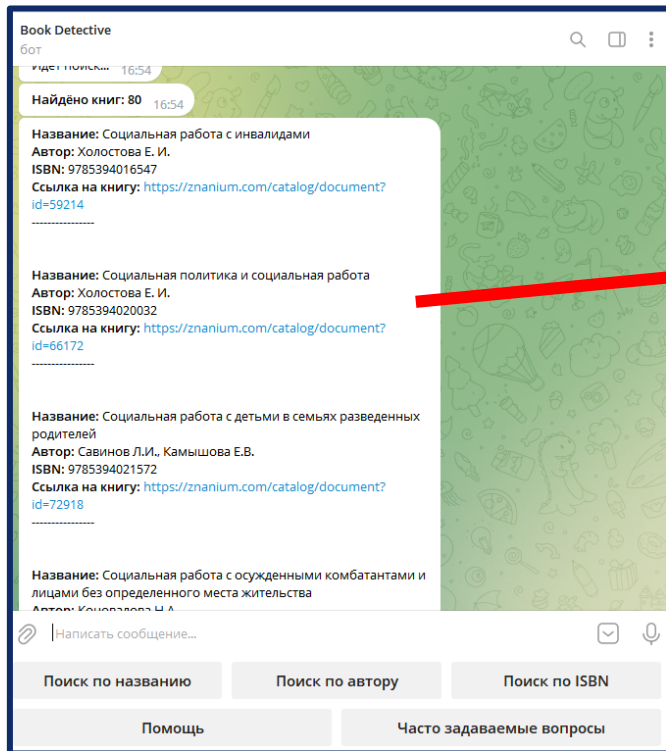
Book Detective
бот

Идет поиск... 16:54

Найдено книг: 80 16:54

Название: Социальная работа с инвалидами
Автор: Холостова Е. И.
ISBN: 9785394016547
Ссылка на книгу: https://znanium.com/catalog/document?id=59214
----------------

Название: Социальная политика и социальная работа
Автор: Холостова Е. И.
ISBN: 9785394020032
Ссылка на книгу: https://znanium.com/catalog/document?id=66172
----------------

Название: Социальная работа с детьми в семьях разведенных родителей
Автор: Савинов Л.И., Камышова Е.В.
ISBN: 9785394021572
Ссылка на книгу: https://znanium.com/catalog/document?id=72918
----------------

Название: Социальная работа с осужденными комбатантами и лицами без определенного места жительства
Автор: Коновалова Н.А.

Написать сообщение...

Поиск по названию
Поиск по автору
Поиск по ISBN
Помощь
Часто задаваемые вопросы